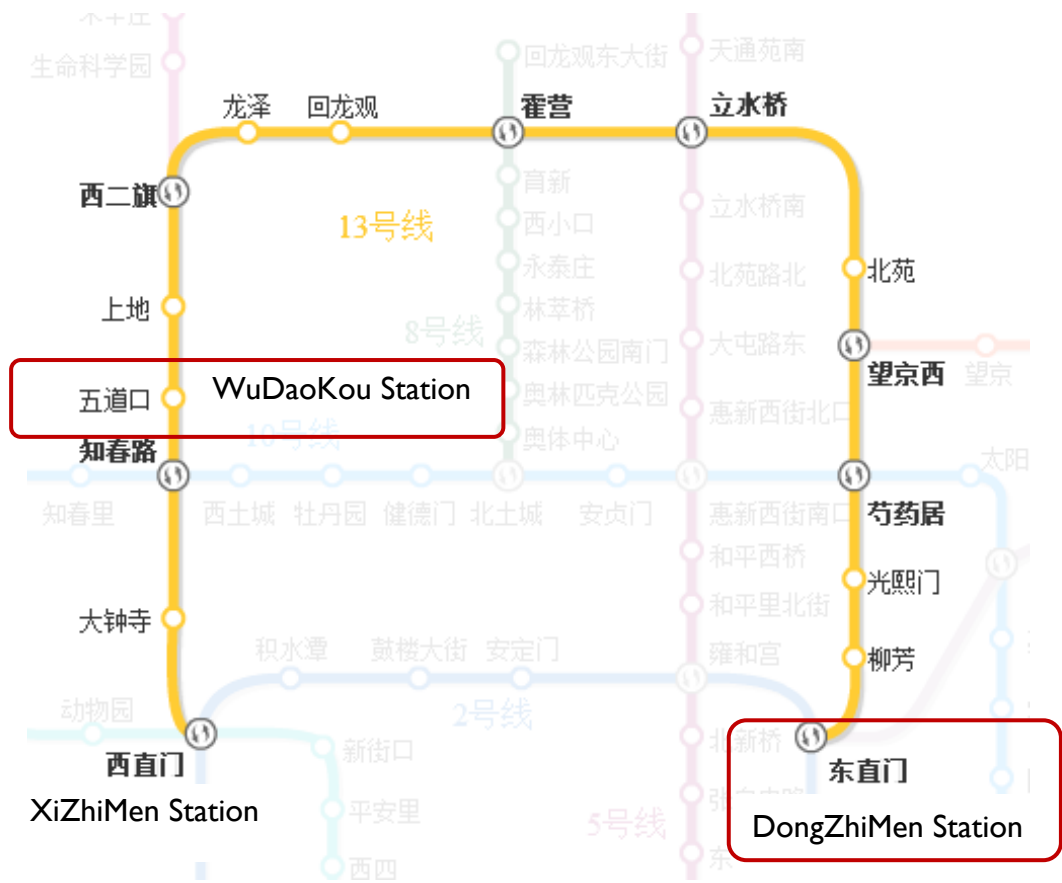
生命科学园
龙泽
回龙观
霍营
立水桥
回龙观东大街
天通苑南
西二旗
13号线
育新
西小口
永泰庄
林萃桥
森林公园南门
奥林匹克公园
奥体中心
立水桥南
北苑路北
大屯路东
惠新西街北口
北苑
望京西
望京
上地
8号线
五道口
WuDaoKou Station
10号线
知春路
知春里
西土城
牡丹园
健德门
北土城
安贞门
惠新西街南口
芍药居
太阳
和平西桥
和平里北街
光熙门
大钟寺
积水潭
鼓楼大街
安定门
雍和宫
柳芳
动物园
2号线
北新桥
西直门
新街口
东直门
XiZhiMen Station
平安里
5号线
DongZhiMen Station
西四